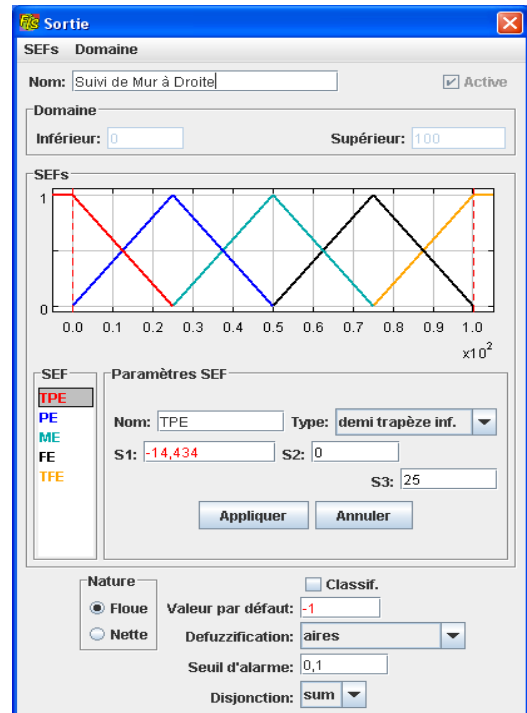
Sortie

SEFs Domaine

Nom: Suivi de Mur à Droite

Active

Domaine

Inférieur: 0

Supérieur: 100

SEFs

1

0

0.0 0.1 0.2 0.3 0.4 0.5 0.6 0.7 0.8 0.9 1.0

x10$^2$

SEF

TPE

PE

ME

FE

TFE

Paramètres SEF

Nom: TPE

Type: demi trapèze inf.

S1: -14,434

S2: 0

S3: 25

Appliquer

Annuler

Nature

Floue

Nette

Classif.

Valeur par défaut: -1

Defuzzification: aires

Seuil d'alarme: 0,1

Disjonction: sum